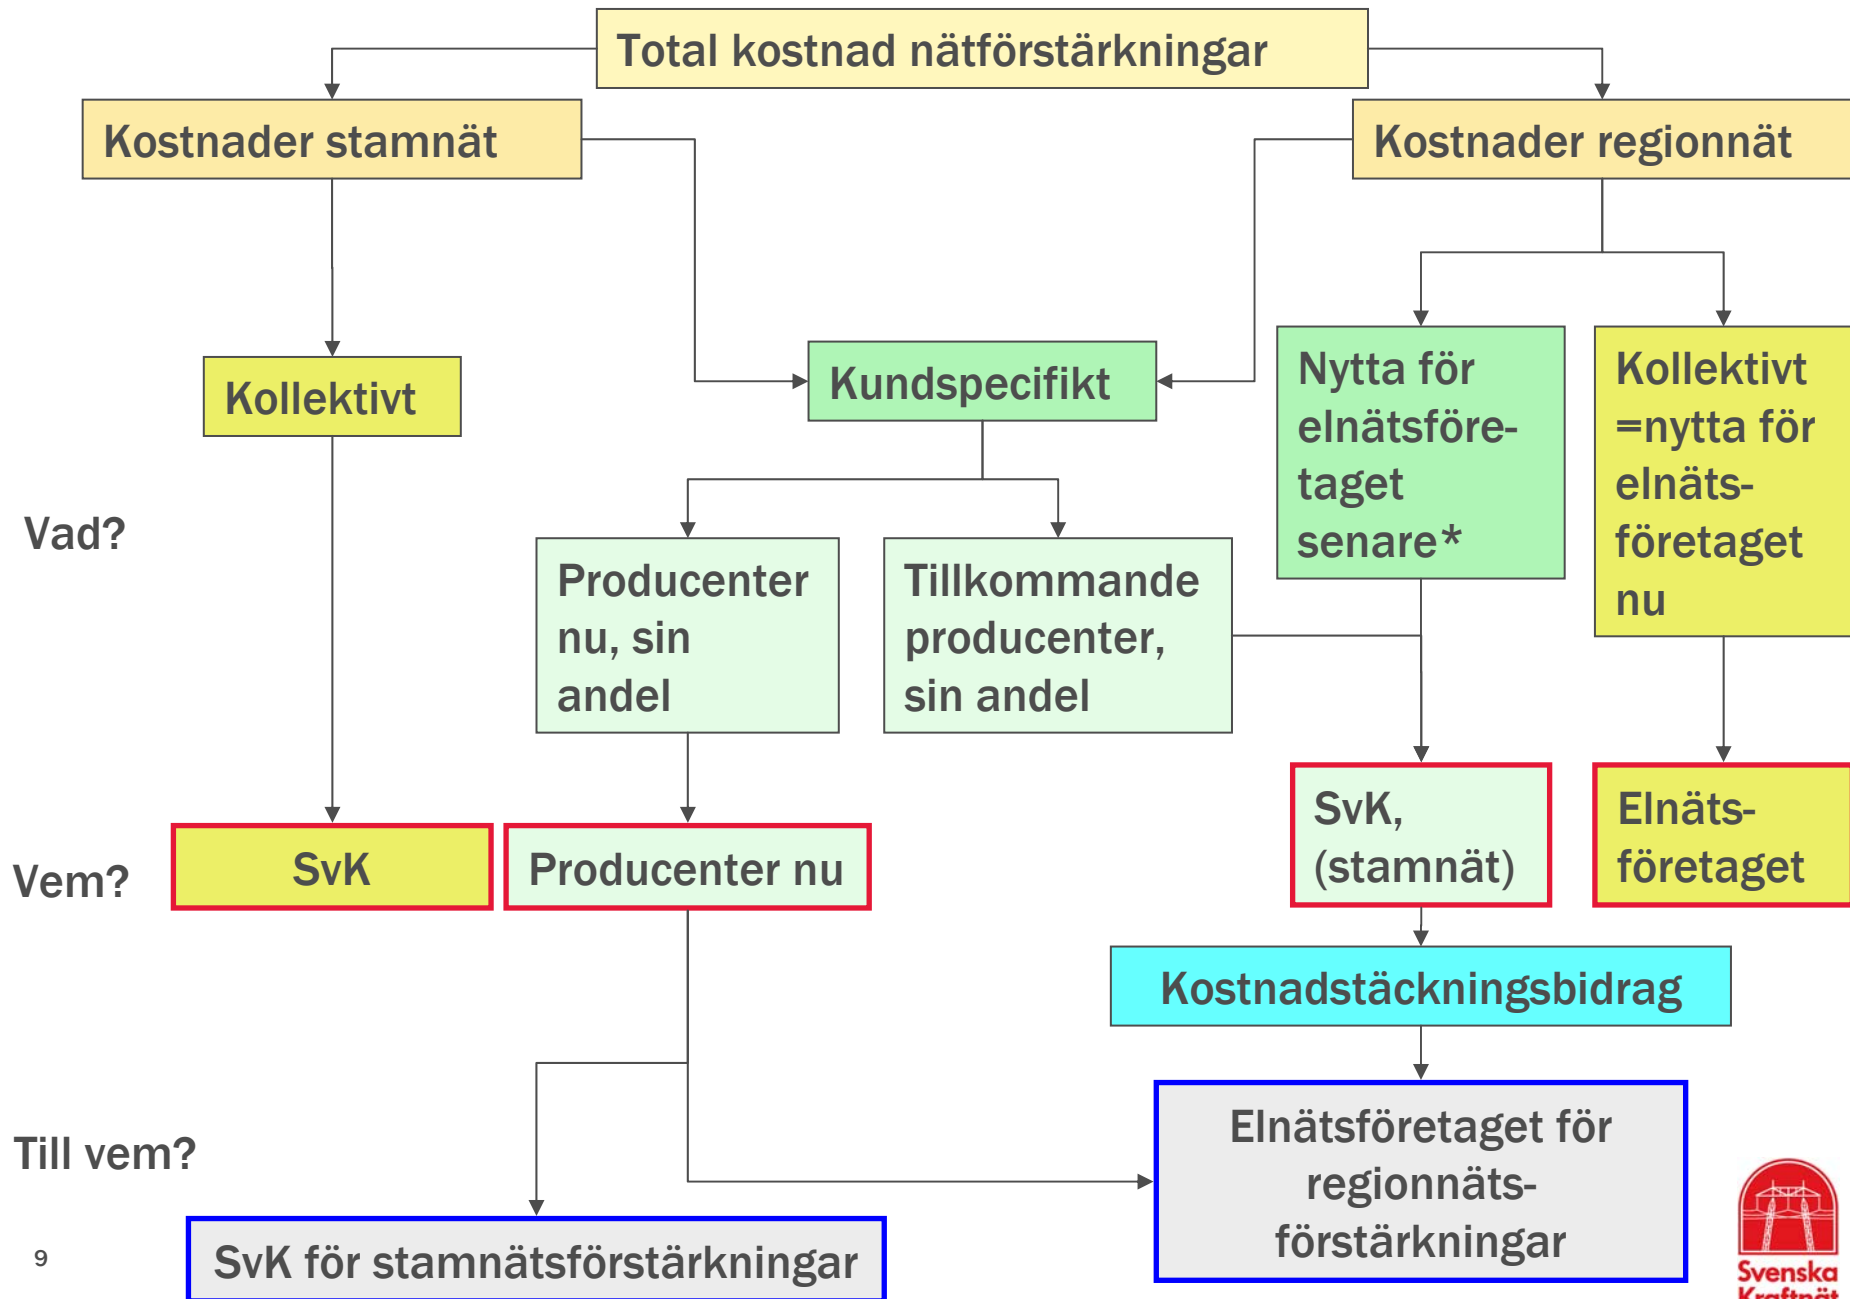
Total kostnad nätförstärkningar

Kostnader stamnät

Kostnader regionnät

Kollektivt

Kundspecifikt

Nytta för elnätsföretaget senare*

Kollektivt =nytta för elnätsföretaget nu

Vad?

Producenter nu, sin andel

Tillkommande producenter, sin andel

Vem?

SvK

Producenter nu

SvK, (stamnät)

Elnätsföretaget

Kostnadstäckningsbidrag

Till vem?

Elnätsföretaget för regionnätsförstärkningar

9

SvK för stamnätsförstärkningar

Svenska Kraftnät